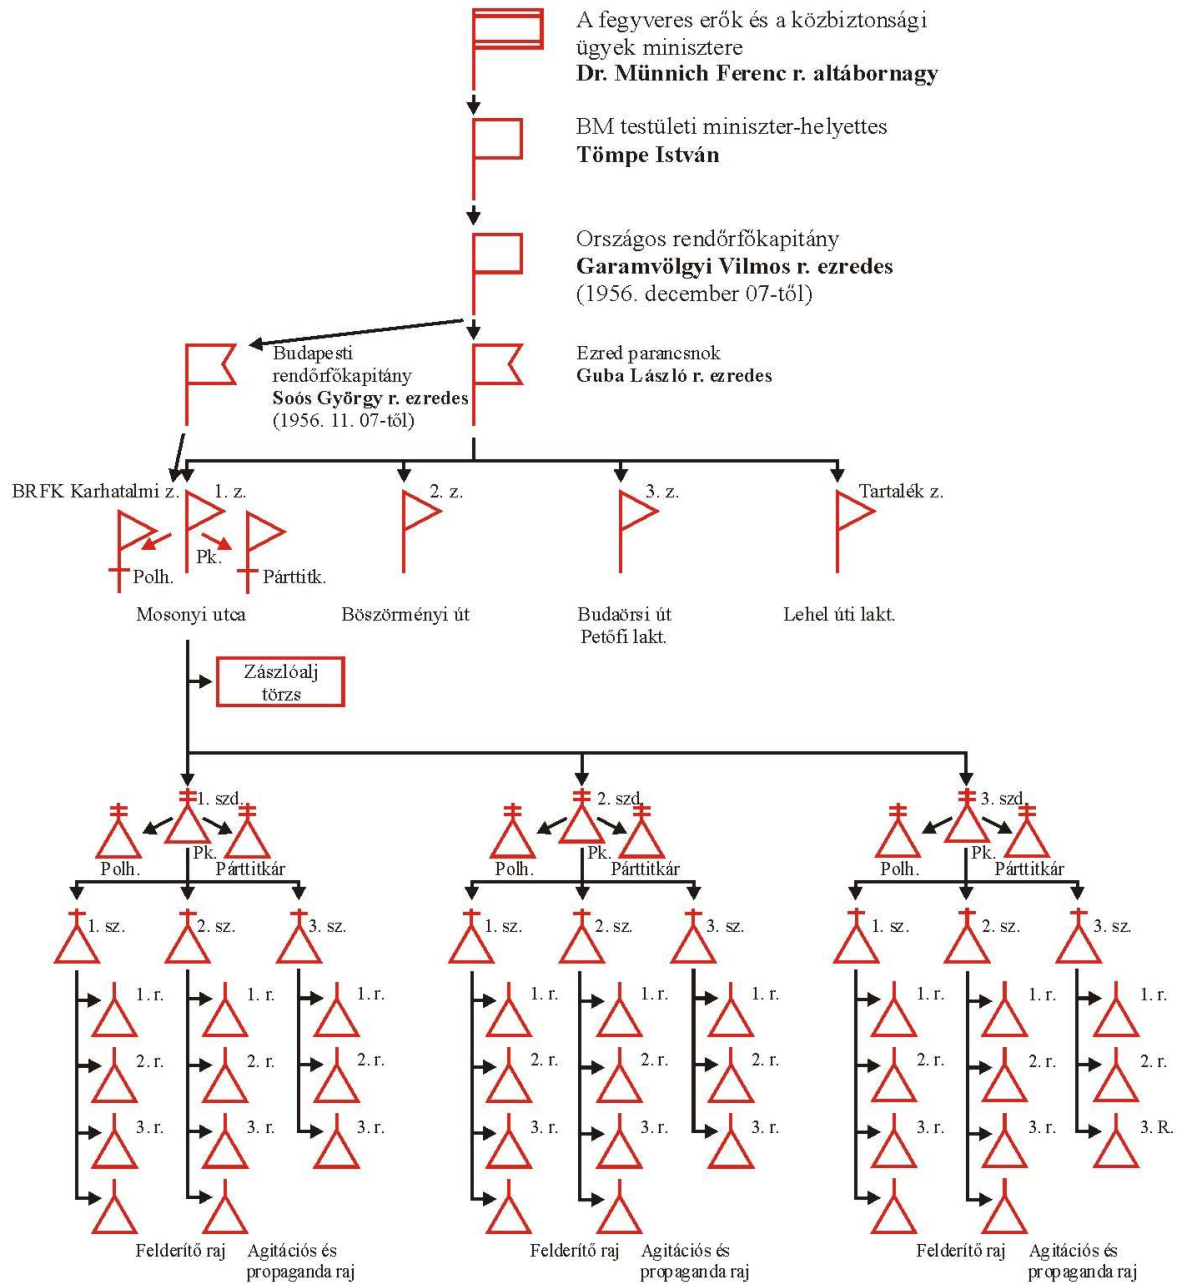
A fegyveres erők és a közbiztonsági ügyek minisztere
**Dr. Münnich Ferenc r. altábornagy**

BM testületi miniszter-helyettes
**Tömpe István**

Országos rendőrfőkapitány
**Garamvölgyi Vilmos r. ezredes**
(1956. december 07-től)

Budapesti rendőrfőkapitány
**Soós György r. ezredes**
(1956. 11. 07-től)

Ezred parancsnok
**Guba László r. ezredes**

BRFK Karhatalmi z.
1. z.
Pk.
Polh.
Párttitk.
Mosonyi utca

2. z.
Böszörményi út

3. z.
Budaörsi út
Petőfi lakt.

Tartalék z.
Lehel úti lakt.

Zászlóalj törzs

1. szd.
Polh.
Pk.
Párttitkár
1. sz.
1. r.
2. r.
3. r.
2. sz.
1. r.
2. r.
3. r.
3. sz.
1. r.
2. r.
3. r.
Felderítő raj
Agitációs és propaganda raj

2. szd.
Polh.
Pk.
Párttitkár
1. sz.
1. r.
2. r.
3. r.
2. sz.
1. r.
2. r.
3. r.
3. sz.
1. r.
2. r.
3. r.
Felderítő raj
Agitációs és propaganda raj

3. szd.
Polh.
Pk.
Párttitkár
1. sz.
1. r.
2. r.
3. r.
2. sz.
1. r.
2. r.
3. r.
3. sz.
1. r.
2. r.
3. R.
Felderítő raj
Agitációs és propaganda raj